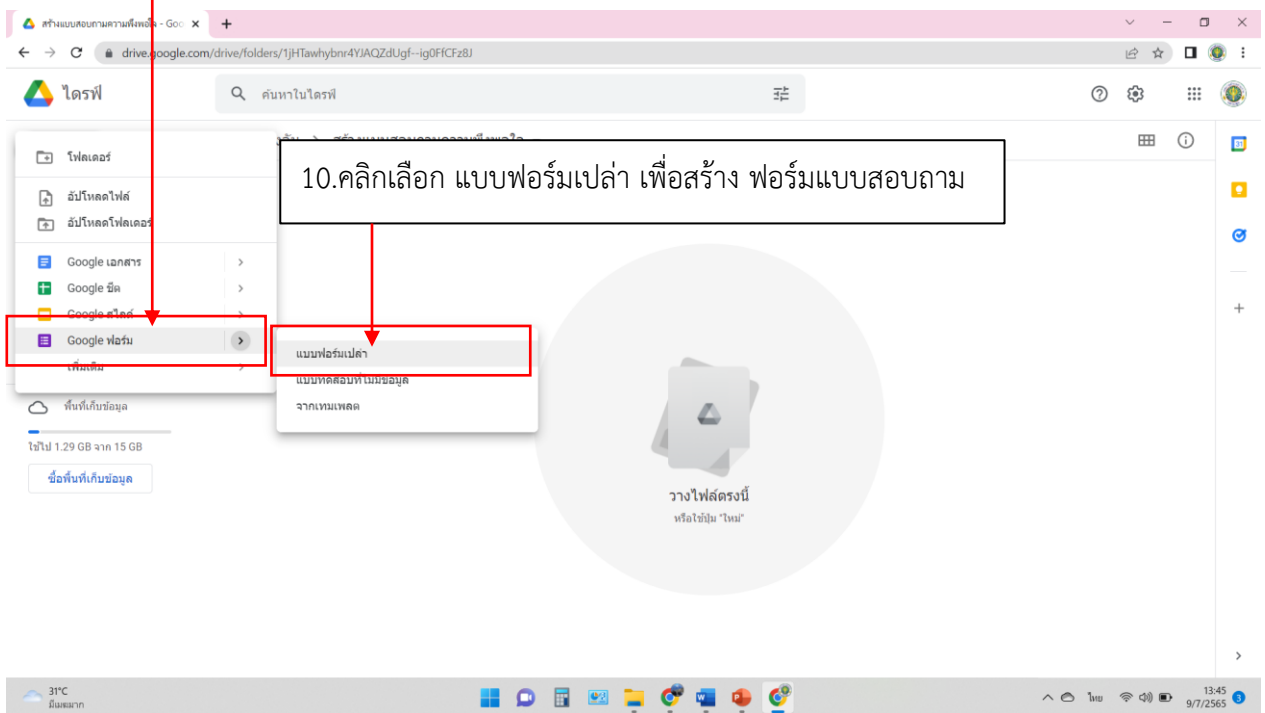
สร้างแบบสอบถามความพึงพอใจ - Goo ×

drive.google.com/drive/folders/1jHTawhybnr4YJAQZdUgf--ig0FfCFz8J

ไดรฟ์

ค้นหาในไดรฟ์

โฟลเดอร์

อัปโหลดไฟล์

อัปโหลดโฟลเดอร์

Google เอกสาร

Google ชีต

Google สไลด์

Google ฟอร์ม

เพิ่มเติม

พื้นที่เก็บข้อมูล

ใช้ไป 1.29 GB จาก 15 GB

ซื้อพื้นที่เก็บข้อมูล

10.คลิกเลือก แบบฟอร์มเปล่า เพื่อสร้าง ฟอร์มแบบสอบถาม

แบบฟอร์มเปล่า

แบบทดสอบที่ไม่มีข้อมูล

จากเทมเพลต

วางไฟล์ตรงนี้

หรือใช้ปุ่ม "ใหม่"

31°C
มีเมฆมาก

ไทย

13:45
9/7/2565